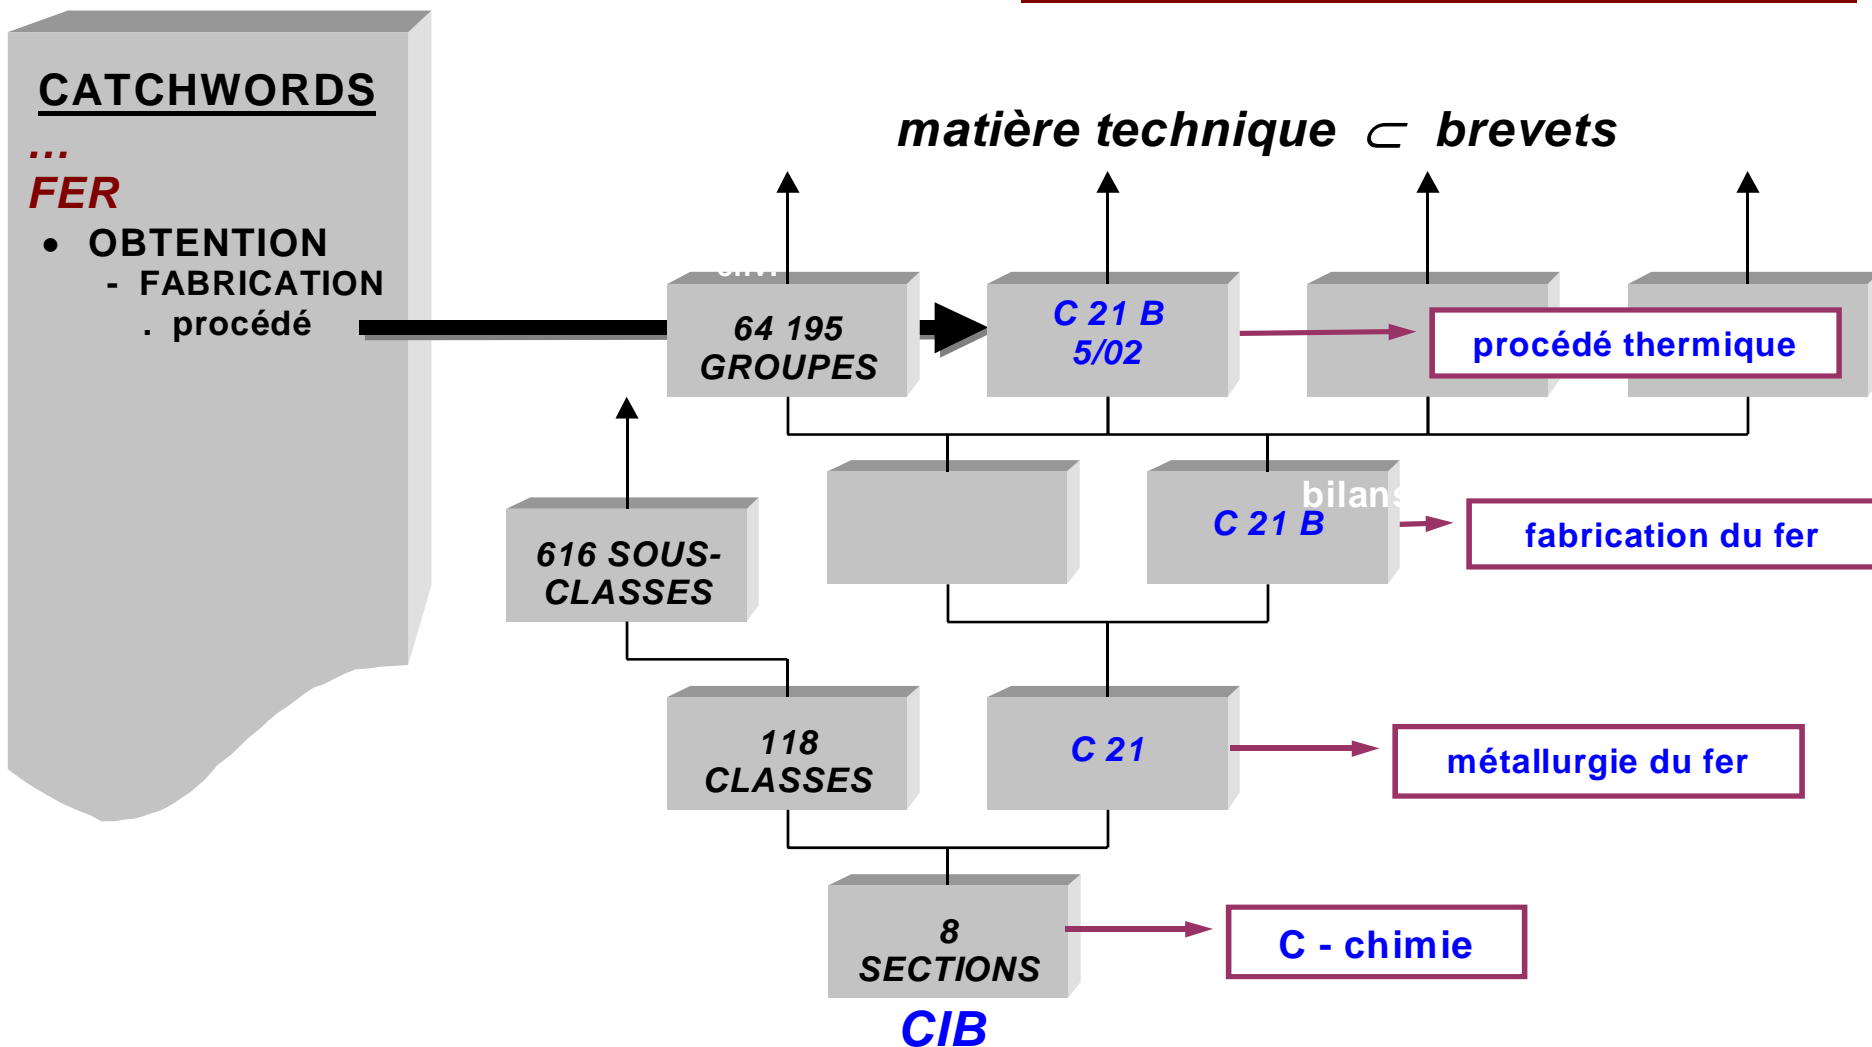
CATCHWORDS

...

FER

• OBTENTION
- FABRICATION
. procédé

matière technique $\subset$ brevets

64 195 GROUPES

C 21 B 5/02

procédé thermique

C 21 B

bilans

fabrication du fer

616 SOUS-CLASSES

118 CLASSES

C 21

métallurgie du fer

8 SECTIONS

C - chimie

CIB